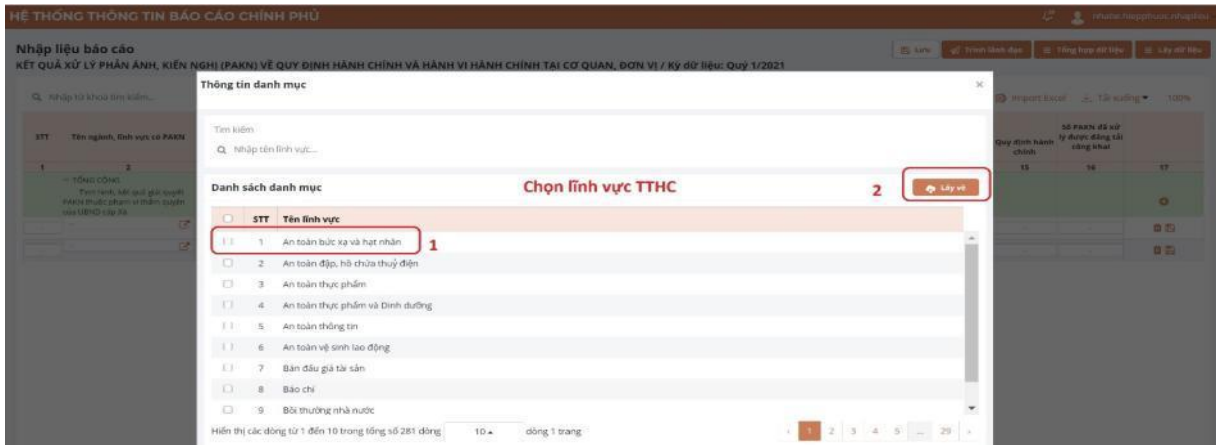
HỆ THỐNG THÔNG TIN BÁO CÁO CHÍNH PHỦ

Nhập liệu báo cáo

KẾT QUẢ XỬ LÝ PHẢN ÁNH, KIẾN NGHỊ (PAKN) VỀ QUY ĐỊNH HÀNH CHÍNH VÀ HÀNH VI HÀNH CHÍNH TẠI CƠ QUAN, ĐƠN VỊ / Kỳ dữ liệu: Quý 1/2021

Lưu | Trình lãnh đạo | Tổng hợp dữ liệu | Lấy dữ liệu

Nhập từ khoá tìm kiếm...

Import Excel | Tải xuống | 100%

STT | Tên ngành, lĩnh vực có PAKN | Quy định hành chính | Số PAKN đã xử lý được đăng tải công khai

1 | 2 | 15 | 16 | 17

TỔNG CỘNG

Tên lĩnh vực kết quả giải quyết PAKN thuộc phạm vi thẩm quyền của UBND cấp xã

Thông tin danh mục

Tìm kiếm

Nhập tên lĩnh vực...

Danh sách danh mục

Chọn lĩnh vực TTHC

2

Lấy về

| | STT | Tên lĩnh vực |
|---|---|---|
| | 1 | An toàn bức xạ và hạt nhân |
| | 2 | An toàn đập, hồ chứa thuỷ điện |
| | 3 | An toàn thực phẩm |
| | 4 | An toàn thực phẩm và Dinh dưỡng |
| | 5 | An toàn thông tin |
| | 6 | An toàn vệ sinh lao động |
| | 7 | Bán đấu giá tài sản |
| | 8 | Báo chí |
| | 9 | Bồi thường nhà nước |

1

Hiển thị các dòng từ 1 đến 10 trong tổng số 281 dòng 10 dòng 1 trang

1 2 3 4 5 ... 29